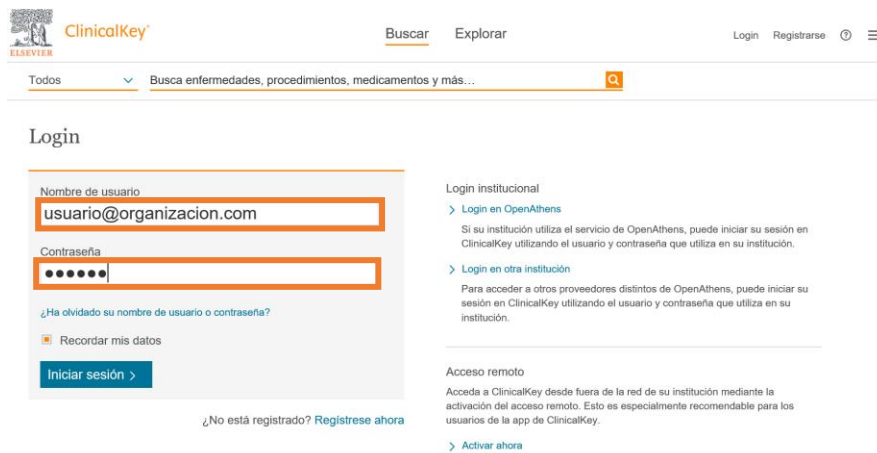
ELSEVIER ClinicalKey®

Buscar Explorar

Login Registrarse ?

Todos

Busca enfermedades, procedimientos, medicamentos y más...

Login

Nombre de usuario

usuario@organizacion.com

Contraseña

••••••

¿Ha olvidado su nombre de usuario o contraseña?

Recordar mis datos

Iniciar sesión ›

¿No está registrado? Regístrese ahora

Login institucional

› Login en OpenAthens

Si su institución utiliza el servicio de OpenAthens, puede iniciar su sesión en ClinicalKey utilizando el usuario y contraseña que utiliza en su institución.

› Login en otra institución

Para acceder a otros proveedores distintos de OpenAthens, puede iniciar su sesión en ClinicalKey utilizando el usuario y contraseña que utiliza en su institución.

Acceso remoto

Acceda a ClinicalKey desde fuera de la red de su institución mediante la activación del acceso remoto. Esto es especialmente recomendable para los usuarios de la app de ClinicalKey.

› Activar ahora